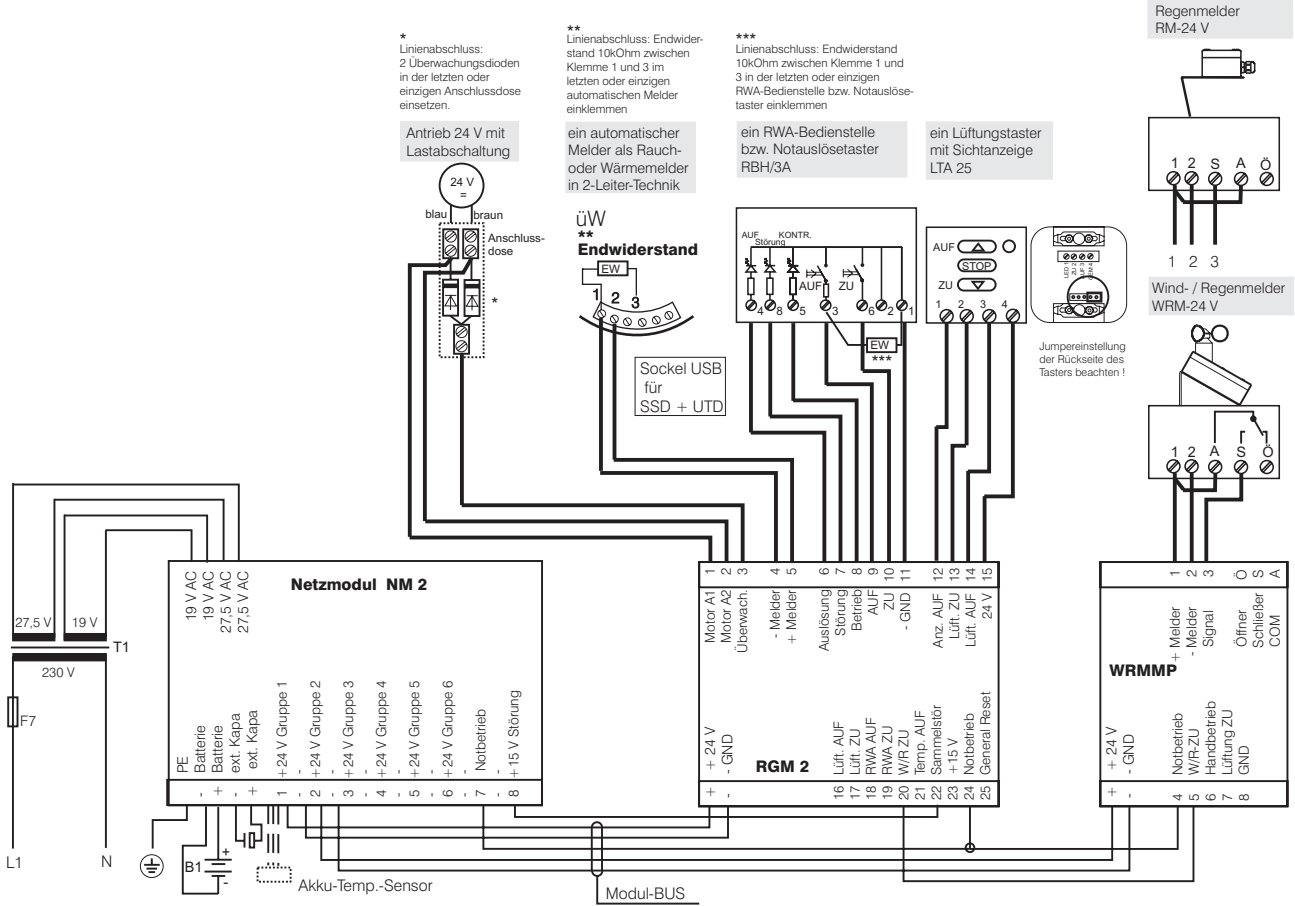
*
Linienabschluss:
2 Überwachungsdioden in der letzten oder einzigen Anschlussdose einsetzen.

**
Linienabschluss: Endwiderstand 10kOhm zwischen Klemme 1 und 3 im letzten oder einzigen automatischen Melder einklemmen

***
Linienabschluss: Endwiderstand 10kOhm zwischen Klemme 1 und 3 in der letzten oder einzigen RWA-Bedienstelle bzw. Notauslösetaster einklemmen

Regenmelder
RM-24 V

Antrieb 24 V mit Lastabschaltung

ein automatischer Melder als Rauch- oder Wärmemelder in 2-Leiter-Technik

ein RWA-Bedienstelle bzw. Notauslösetaster RBH/3A

ein Lüftungstaster mit Sichtanzeige LTA 25

24 V
=
blau braun
Anschlussdose
*

üW
**
Endwiderstand
EW
1 2 3

Sockel USB für SSD + UTD

AUF Störung KONTR.
AUF ZU
4 8 5 3 6 2 1
EW
***

AUF
STOP
ZU
1 2 3 4

Jumpereinstellung der Rückseite des Tasters beachten !

1 2 S A Ö
1 2 3

Wind- / Regenmelder
WRM-24 V

1 2 A S Ö

27,5 V 19 V
T1
230 V
F7
L1 N

19 V AC
19 V AC
27,5 V AC
27,5 V AC
Netzmodul NM 2
PE
Batterie
Batterie
ext. Kapa
ext. Kapa
+24 V Gruppe 1
+24 V Gruppe 2
+24 V Gruppe 3
+24 V Gruppe 4
+24 V Gruppe 5
+24 V Gruppe 6
Notbetrieb
+15 V Störung
- + - + 1 - 2 - 3 - 4 - 5 - 6 - 7 - 8

B1
Akku-Temp.-Sensor
Modul-BUS

1 2 3 4 5 6 7 8 9 10 11 12 13 14 15
Motor A1
Motor A2
Überwach.
- Melder
+ Melder
Auslösung
Störung
Betrieb
AUF
ZU
- GND
Anz. AUF
Lüft. ZU
Lüft. AUF
24 V
+ 24 V
- GND
RGM 2
Lüft. AUF
Lüft. ZU
RWA AUF
RWA ZU
W/R ZU
Temp. AUF
Sammelstör
+15 V
Notbetrieb
General Reset
+ - 16 17 18 19 20 21 22 23 24 25

1 2 3 Ö S A
+ Melder
- Melder
Signal
Öffner
Schließer
COM
WRMMP
+ 24 V
- GND
Notbetrieb
W/R-ZU
Handbetrieb
Lüftung ZU
GND
+ - 4 5 6 7 8